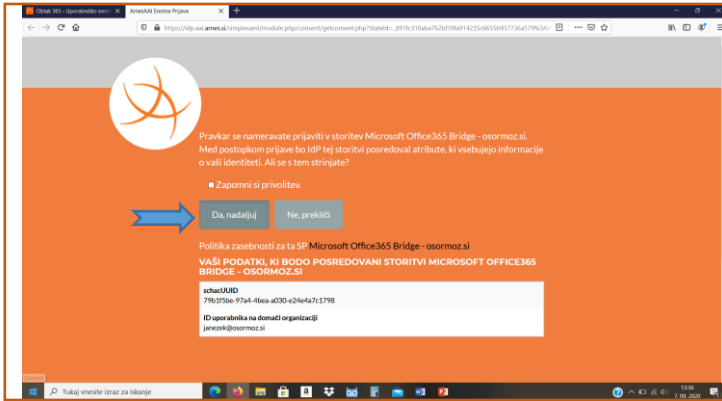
Oblak 365 - Uporabniško ime i ×
ArnesAAI Enotna Prijava ×
+
https://idp.aai.arnes.si/simplesaml/module.php/consent/getconsent.php?StateId=_891fc318aba762bf39fa914235c6656b937736a579%3A

Pravkar se nameravate prijaviti v storitev Microsoft Office365 Bridge - osormoz.si. Med postopkom prijave bo IdP tej storitvi posredoval atribute, ki vsebujejo informacije o vaši identiteti. Ali se s tem strinjate?

Zapomni si privolitev.

Da, nadaljuj
Ne, prekliči

Politika zasebnosti za ta SP Microsoft Office365 Bridge - osormoz.si

VAŠI PODATKI, KI BODO POSREDOVANI STORITVI MICROSOFT OFFICE365 BRIDGE - OSORMOZ.SI

schacUUID
79b3f5be-97a4-4bea-a030-e24e4a7c1798

ID uporabnika na domači organizaciji
janezek@osormoz.si

Tukaj vnesite izraz za iskanje
13:06
7. 09. 2020